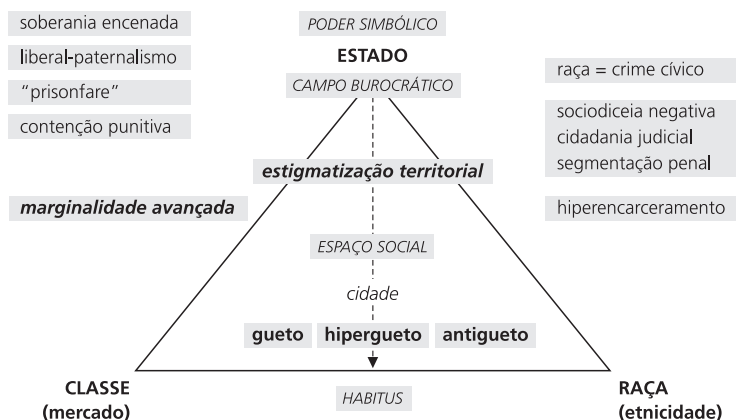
soberania encenada

liberal-paternalismo

"prisonfare"

contenção punitiva

PODER SIMBÓLICO

ESTADO

CAMPO BUROCRÁTICO

raça = crime cívico

sociodiceia negativa
cidadania judicial
segmentação penal

estigmatização territorial

marginalidade avançada

hiperencarceramento

ESPAÇO SOCIAL

cidade

gueto hipergueto antigueto

CLASSE
(mercado)

HABITUS

RAÇA
(etnicidade)